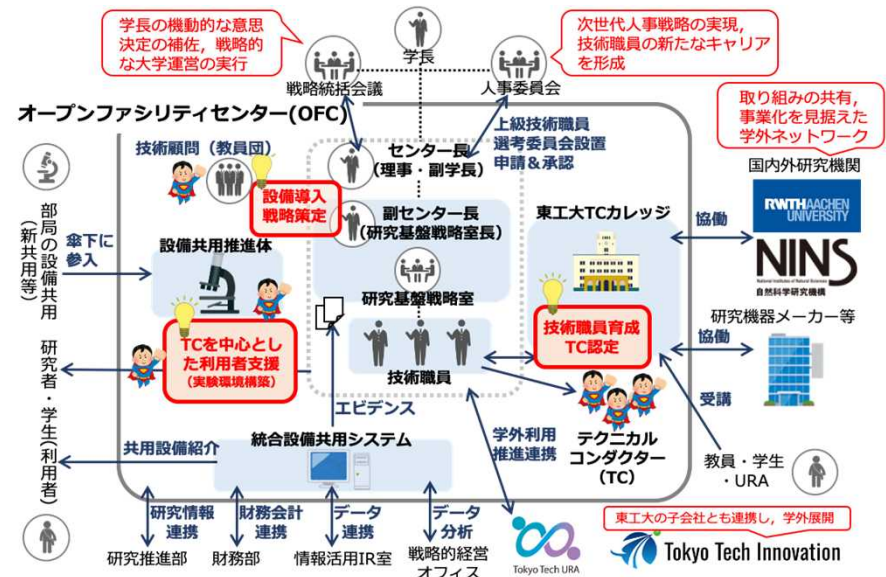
学長の機動的な意思決定の補佐，戦略的な大学運営の実行

学長

戦略統括会議

人事委員会

次世代人事戦略の実現，技術職員の新たなキャリアを形成

取り組みの共有，事業化を見据えた学外ネットワーク

オープンファシリティセンター(OFC)

技術顧問（教員団）

設備導入戦略策定

センター長（理事・副学長）

上級技術職員選考委員会設置申請＆承認

国内外研究機関

部局の設備共用（新共用等）

傘下に参入

設備共用推進体

副センター長（研究基盤戦略室長）

東工大TCカレッジ

協働

RWTH AACHEN UNIVERSITY

NINS 自然科学研究機構

研究基盤戦略室

研究機器メーカー等

協働

TCを中心とした利用者支援（実験環境構築）

技術職員育成TC認定

研究者・学生（利用者）

技術職員

エビデンス

受講

学外利用推進連携

テクニカルコンダクター（TC）

共用設備紹介

統合設備共用システム

教員・学生・URA

研究情報連携

財務会計連携

データ連携

データ分析

東工大の子会社とも連携し，学外展開

研究推進部

財務部

情報活用IR室

戦略的経営オフィス

Tokyo Tech URA

Tokyo Tech Innovation